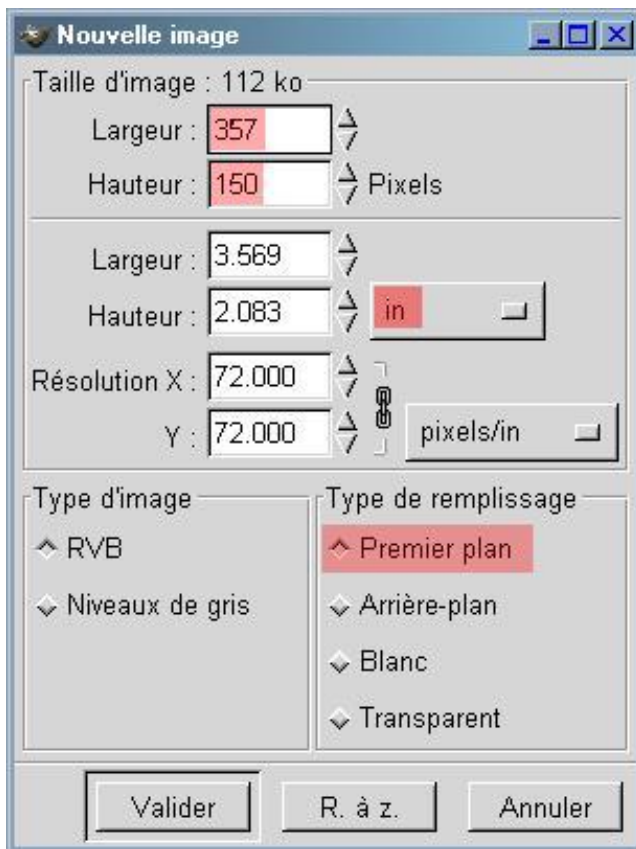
Nouvelle image

Taille d'image : 112 ko

Largeur : 357

Hauteur : 150 Pixels

Largeur : 3.569

Hauteur : 2.083 in

Résolution X : 72.000

Y : 72.000 pixels/in

Type d'image

RVB

Niveaux de gris

Type de remplissage

Premier plan

Arrière-plan

Blanc

Transparent

Valider

R. à z.

Annuler